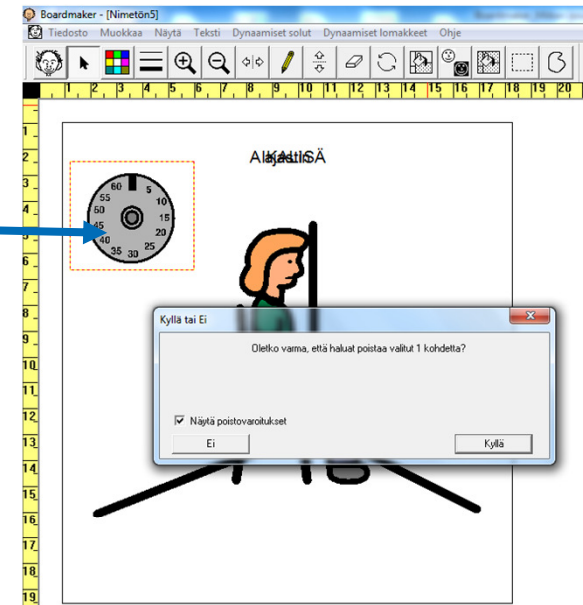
Boardmaker - [Nimetön5]

Tiedosto Muokkaa Näytä Teksti Dynaamiset solut Dynaamiset lomakkeet Ohje

1 2 3 4 5 6 7 8 9 10 11 12 13 14 15 16 17 18 19 20

1 2 3 4 5 6 7 8 9 10 11 12 13 14 15 16 17 18 19

AlajastiISÄ

60 5 10 15 20 25 30 35 40 45 50 55

Kyllä tai Ei

Oletko varma, että haluat poistaa valitut 1 kohdetta?

☑ Näytä poistovaroitukset

Ei

Kyllä